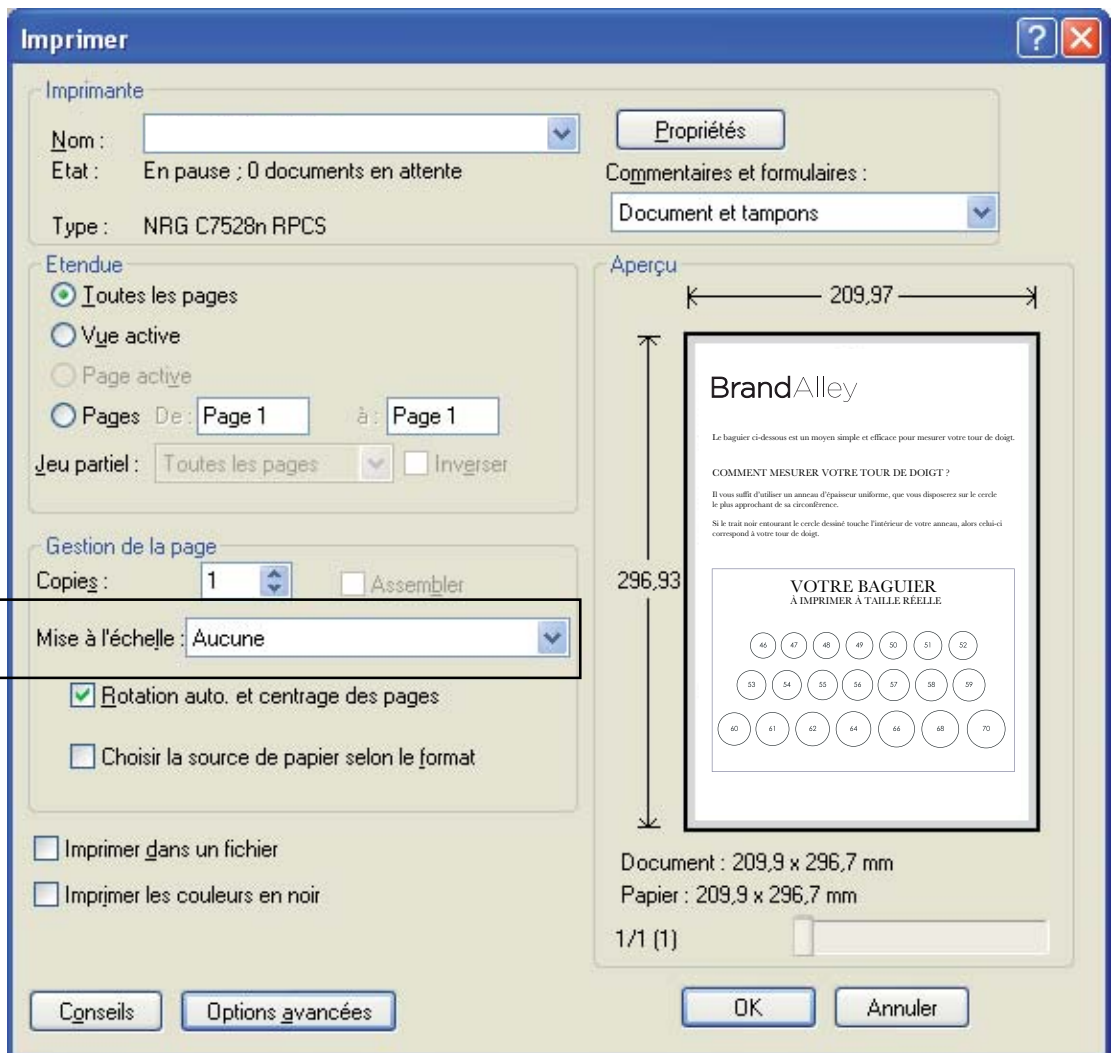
Imprimer

?

Imprimante

Nom :

Etat : En pause ; 0 documents en attente

Type : NRG C7528n RPCS

Propriétés

Commentaires et formulaires :

Document et tampons

Etendue

Toutes les pages

Vue active

Page active

Pages De : Page 1 à : Page 1

Jeu partiel : Toutes les pages Inverser

Gestion de la page

Copies : 1 Assembler

Mise à l'échelle : Aucune

Rotation auto. et centrage des pages

Choisir la source de papier selon le format

Imprimer dans un fichier

Imprimer les couleurs en noir

Aperçu

209,97

296,93

BrandAlley

Le baguier ci-dessous est un moyen simple et efficace pour mesurer votre tour de doigt.

COMMENT MESURER VOTRE TOUR DE DOIGT ?

Il vous suffit d'utiliser un anneau d'épaisseur uniforme, que vous disposerez sur le cercle le plus approchant de sa circonférence.

Si le trait noir entourant le cercle dessiné touche l'intérieur de votre anneau, alors celui-ci correspond à votre tour de doigt.

VOTRE BAGUIER
À IMPRIMER À TAILLE RÉELLE

46 47 48 49 50 51 52

53 54 55 56 57 58 59

60 61 62 64 66 68 70

Document : 209,9 x 296,7 mm

Papier : 209,9 x 296,7 mm

1/1 (1)

Conseils

Options avancées

OK

Annuler